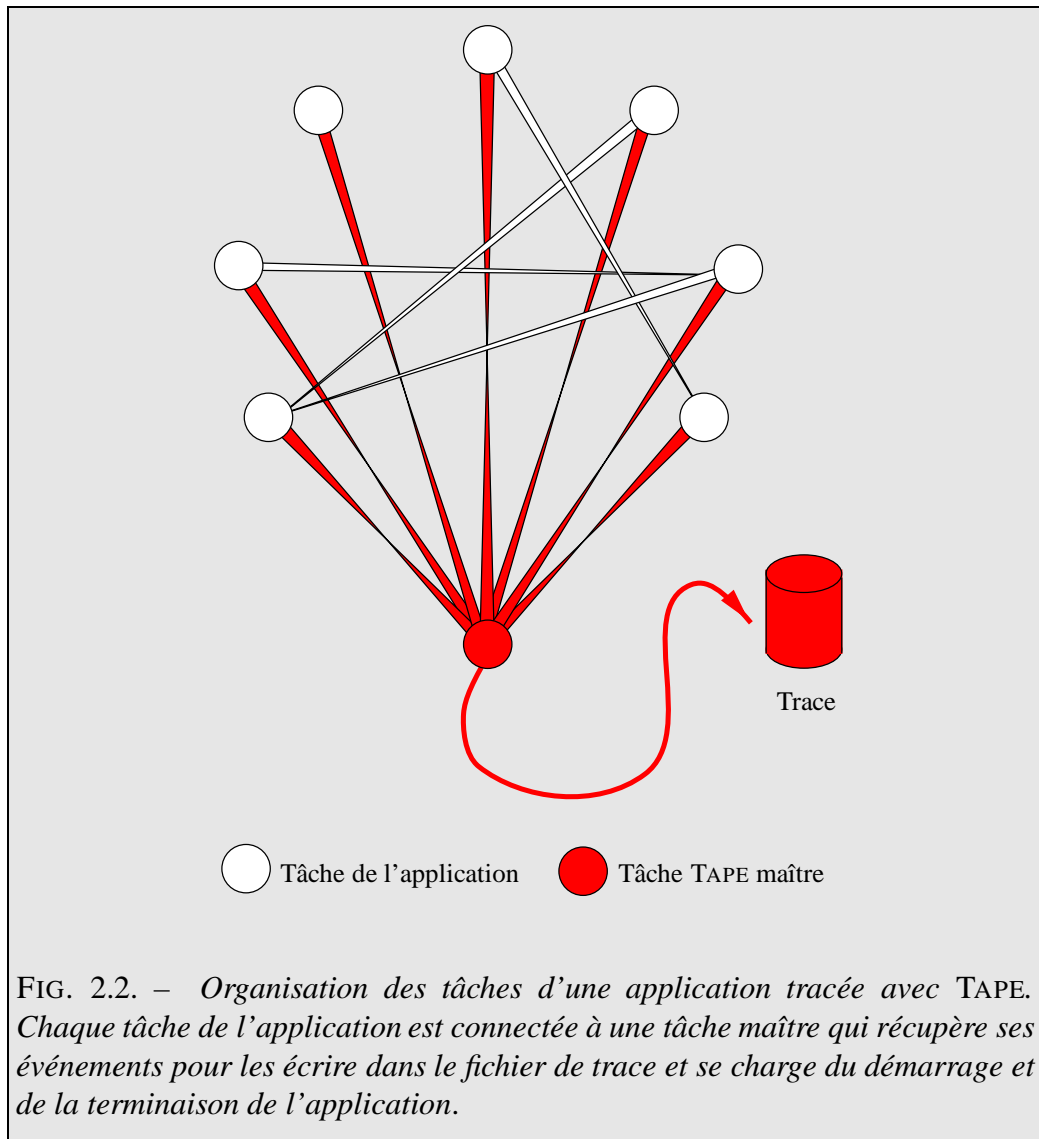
Trace

Tâche de l'application

Tâche TAPE maître

FIG. 2.2. – Organisation des tâches d'une application tracée avec TAPE. Chaque tâche de l'application est connectée à une tâche maître qui récupère ses événements pour les écrire dans le fichier de trace et se charge du démarrage et de la terminaison de l'application.